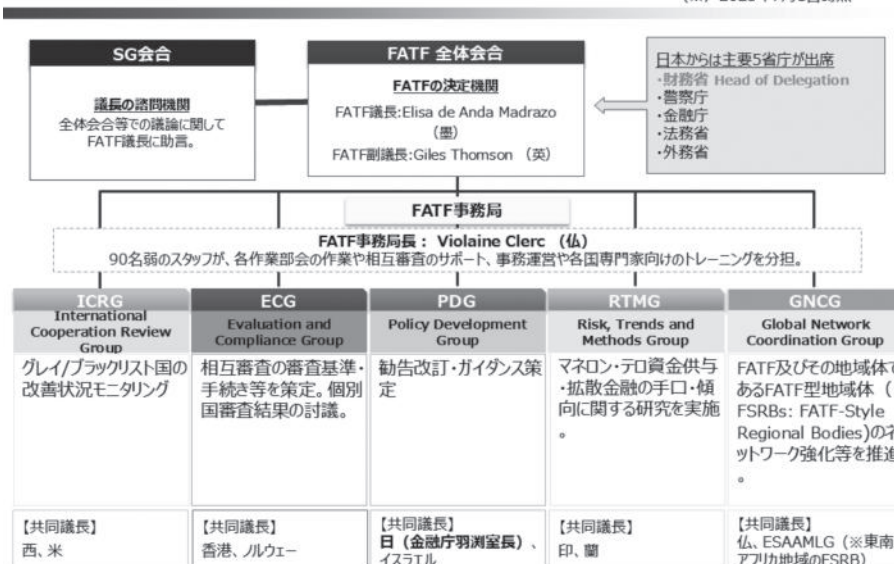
(注) 2025年7月1日現在

SG会合

議長の諮問機関
全体会合等での議論に関して FATF議長に助言。

FATF 全体会合

FATFの決定機関
FATF議長:Elisa de Anda Madrazo (墨)
FATF副議長:Giles Thomson (英)

日本からは主要5省庁が出席
・財務省 Head of Delegation
・警察庁
・金融庁
・法務省
・外務省

FATF事務局

FATF事務局長: Violaine Clerc (仏)
90名弱のスタッフが、各作業部会の作業や相互審査のサポート、事務運営や各国専門家向けのトレーニングを分担。

| ICRG International Cooperation Review Group | ECG Evaluation and Compliance Group | PDG Policy Development Group | RTMG Risk, Trends and Methods Group | GNCG Global Network Coordination Group |
|---|---|---|---|---|
| グレイ/ブラックリスト国の改善状況モニタリング | 相互審査の審査基準・手続き等を策定。個別国審査結果の討議。 | 勧告改訂・ガイダンス策定 | マネロン・テロ資金供与・拡散金融の手口・傾向に関する研究を実施。 | FATF及びその地域体であるFATF型地域体 (FSRBs: FATF-Style Regional Bodies)のネットワーク強化等を推進。 |
| 【共同議長】 西、米 | 【共同議長】 香港、ノルウェー | 【共同議長】 日 (金融庁羽渕室長)、イスラエル | 【共同議長】 印、蘭 | 【共同議長】 仏、ESAAMLG (※東南アフリカ地域のFSRB) |